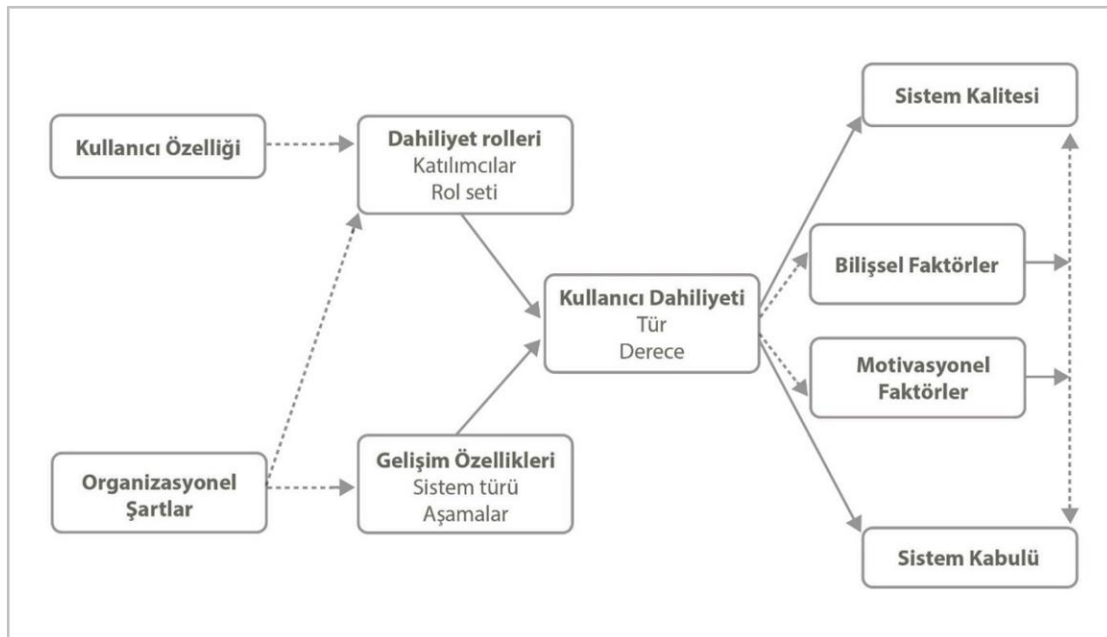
Kullanıcı Özelliği

Dahiliyet rolleri
Katılımcılar
Rol seti

Organizasyonel Şartlar

Gelişim Özellikleri
Sistem türü
Aşamalar

Kullanıcı Dahiliyeti
Tür
Derece

Sistem Kalitesi

Bilişsel Faktörler

Motivasyonel Faktörler

Sistem Kabulü